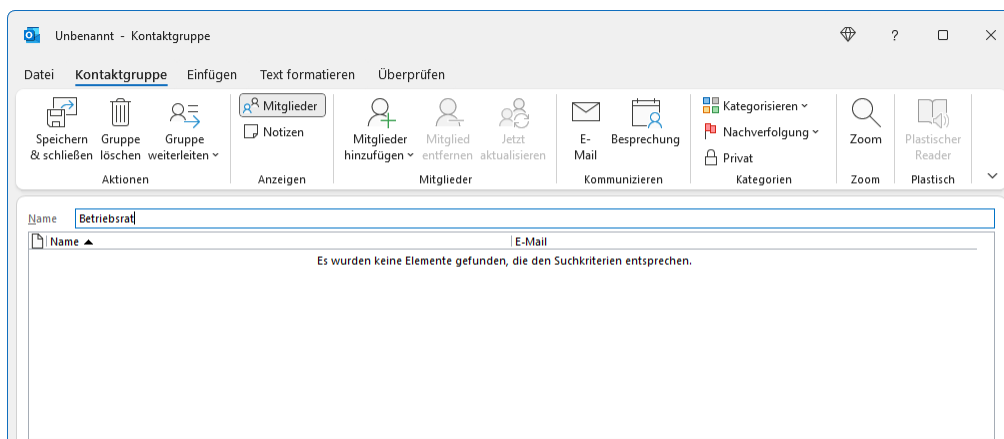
Unbenannt - Kontaktgruppe

?

Datei Kontaktgruppe Einfügen Text formatieren Überprüfen

Speichern & schließen
Gruppe löschen
Gruppe weiterleiten
Aktionen

Mitglieder
Notizen
Anzeigen

Mitglieder hinzufügen
Mitglied entfernen
Jetzt aktualisieren
Mitglieder

E-Mail
Besprechung
Kommunizieren

Kategorisieren
Nachverfolgung
Privat
Kategorien

Zoom
Zoom

Plastischer Reader
Plastisch

Name Betriebsrat

| Name ▲ | E-Mail |
|---|---|
| Es wurden keine Elemente gefunden, die den Suchkriterien entsprechen. | |